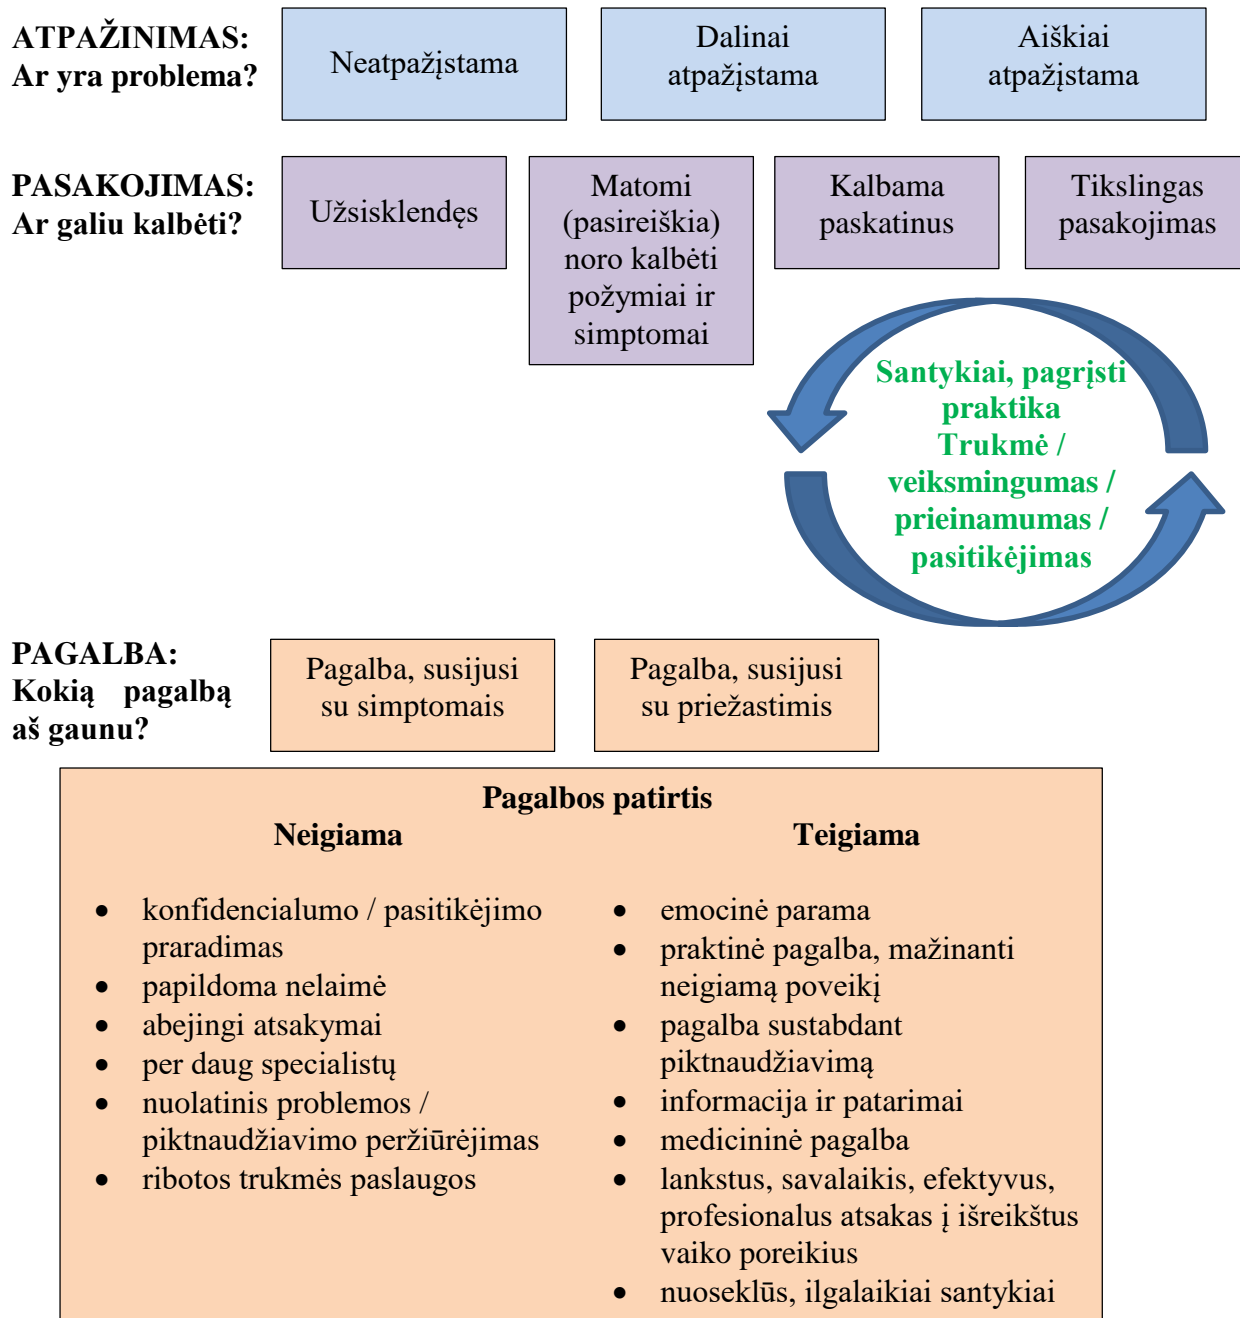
ATPAŽINIMAS:
Ar yra problema?

Neatpažįstama

Dalinai atpažįstama

Aiškiai atpažįstama

PASAKOJIMAS:
Ar galiu kalbėti?

Užsisklendęs

Matomi (pasireiškia) noro kalbėti požymiai ir simptomai

Kalbama paskatinus

Tikslingas pasakojimas

Santykiai, pagrįsti praktika
Trukmė / veiksmingumas / prieinamumas / pasitikėjimas

PAGALBA:
Kokią pagalbą aš gaunu?

Pagalba, susijusi su simptomais

Pagalba, susijusi su priežastimis

Pagalbos patirtis

Neigiama

- konfidencialumo / pasitikėjimo praradimas
- papildoma nelaimė
- abejingi atsakymai
- per daug specialistų
- nuolatinis problemos / piktnaudžiavimo peržiūrėjimas
- ribotos trukmės paslaugos

Teigiama

- emocinė parama
- praktinė pagalba, mažinanti neigiamą poveikį
- pagalba sustabdant piktnaudžiavimą
- informacija ir patarimai
- medicininė pagalba
- lankstus, savalaikis, efektyvus, profesionalus atsakas į išreikštus vaiko poreikius
- nuoseklūs, ilgalaikiai santykiai